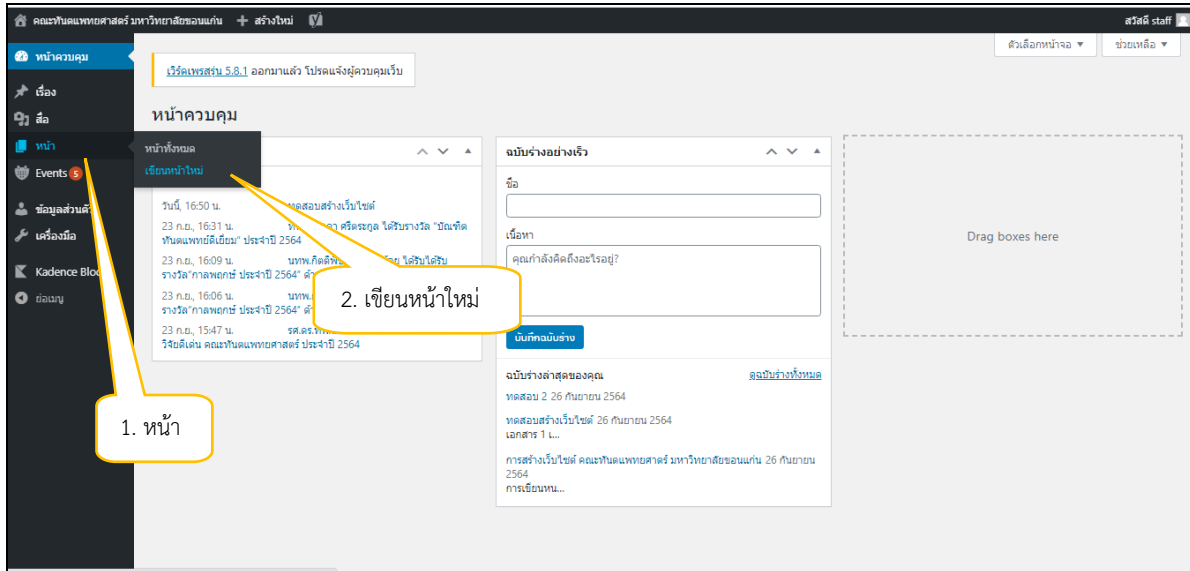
คณะทันตแพทยศาสตร์ มหาวิทยาลัยขอนแก่น + สร้างใหม่

สวัสดี staff

ตัวเลือกหน้าจอ ▼ ช่วยเหลือ ▼

หน้าควบคุม
เรื่อง
สื่อ
หน้า
Events 5
ข้อมูลส่วนตัว
เครื่องมือ
Kadence Blocks
ย่อเมนู

หน้าทั้งหมด
เขียนหน้าใหม่

เวิร์ดเพรสรุ่น 5.8.1 ออกมาแล้ว โปรดแจ้งผู้ควบคุมเว็บ

หน้าควบคุม

วันนี้, 16:50 น. ทดสอบสร้างเว็บไซต์
23 ก.ย., 16:31 น. ทพ.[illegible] ศรีตระกูล ได้รับรางวัล "บัณฑิตทันตแพทย์ดีเยี่ยม" ประจำปี 2564
23 ก.ย., 16:09 น. นทพ.กิตติพ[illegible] ได้รับได้รับรางวัล"กาลพฤกษ์ ประจำปี 2564" ด้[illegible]
23 ก.ย., 16:06 น. นทพ.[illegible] รางวัล"กาลพฤกษ์ ประจำปี 2564" ด้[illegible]
23 ก.ย., 15:47 น. รศ.ดร.ท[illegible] วิจัยดีเด่น คณะทันตแพทยศาสตร์ ประจำปี 2564

ฉบับร่างอย่างเร็ว
ชื่อ
เนื้อหา
คุณกำลังคิดถึงอะไรอยู่?
บันทึกฉบับร่าง

ฉบับร่างล่าสุดของคุณ ดูฉบับร่างทั้งหมด
ทดสอบ 2 26 กันยายน 2564
ทดสอบสร้างเว็บไซต์ 26 กันยายน 2564
เอกสาร 1 เ...
การสร้างเว็บไซต์ คณะทันตแพทยศาสตร์ มหาวิทยาลัยขอนแก่น 26 กันยายน 2564
การเขียนหน...

Drag boxes here

2. เขียนหน้าใหม่

1. หน้า